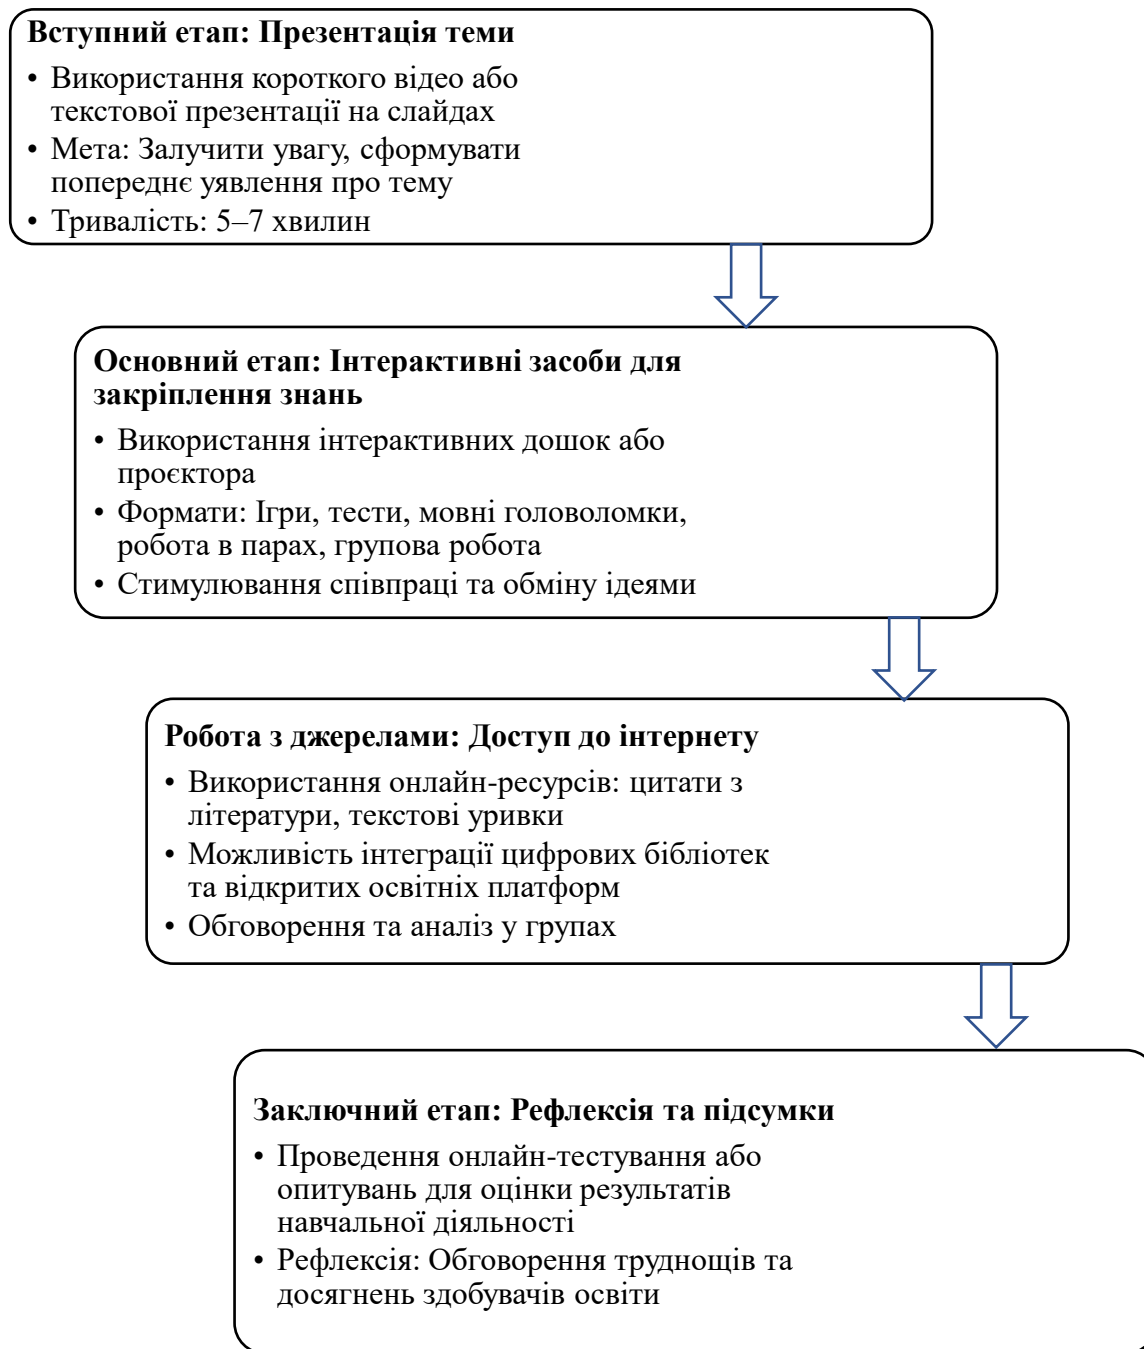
**Вступний етап: Презентація теми**

• Використання короткого відео або текстової презентації на слайдах
• Мета: Залучити увагу, сформувати попереднє уявлення про тему
• Тривалість: 5–7 хвилин

**Основний етап: Інтерактивні засоби для закріплення знань**

• Використання інтерактивних дошок або проєктора
• Формати: Ігри, тести, мовні головоломки, робота в парах, групова робота
• Стимулювання співпраці та обміну ідеями

**Робота з джерелами: Доступ до інтернету**

• Використання онлайн-ресурсів: цитати з літератури, текстові уривки
• Можливість інтеграції цифрових бібліотек та відкритих освітніх платформ
• Обговорення та аналіз у групах

**Заключний етап: Рефлексія та підсумки**

• Проведення онлайн-тестування або опитувань для оцінки результатів навчальної діяльності
• Рефлексія: Обговорення труднощів та досягнень здобувачів освіти